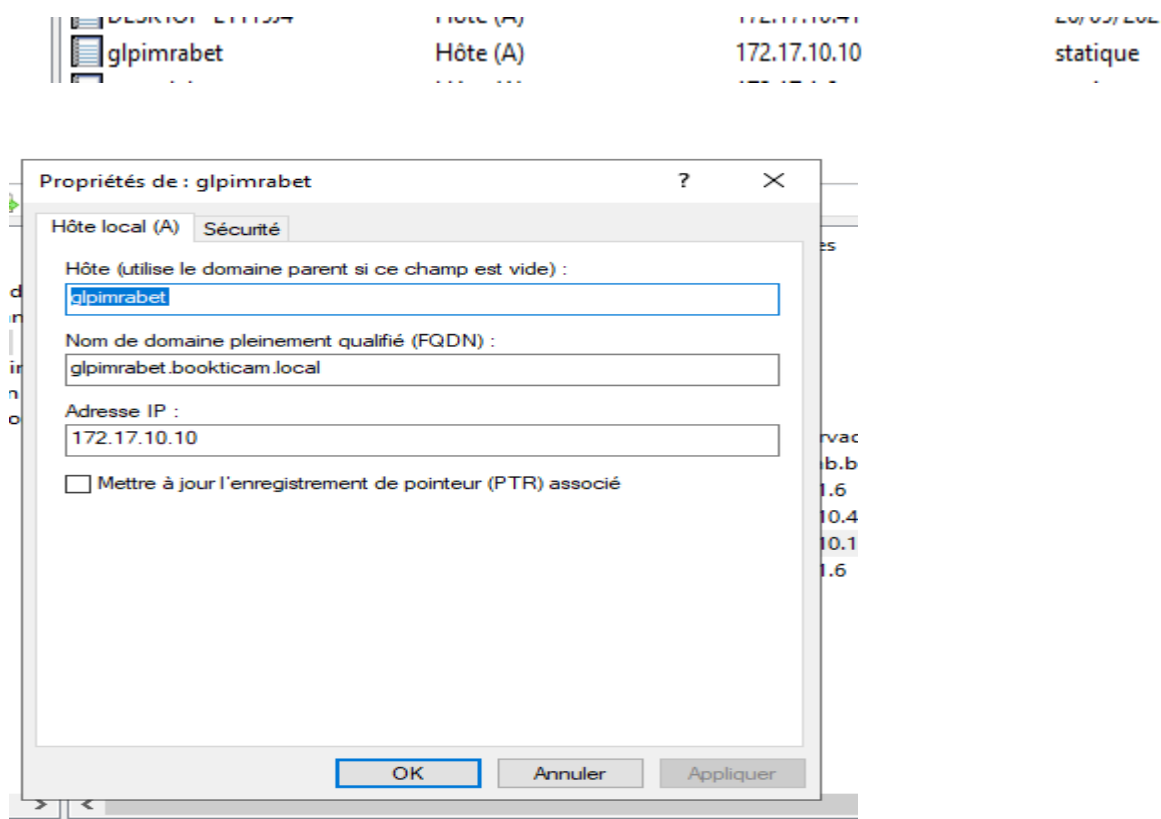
| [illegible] | Hôte (A) | 172.17.10.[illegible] | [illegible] |
|---|---|---|---|
| glpimrabet | Hôte (A) | 172.17.10.10 | statique |

Propriétés de : glpimrabet ? ×

Hôte local (A) Sécurité

Hôte (utilise le domaine parent si ce champ est vide) :
glpimrabet

Nom de domaine pleinement qualifié (FQDN) :
glpimrabet.bookticam.local

Adresse IP :
172.17.10.10

Mettre à jour l'enregistrement de pointeur (PTR) associé

OK Annuler Appliquer